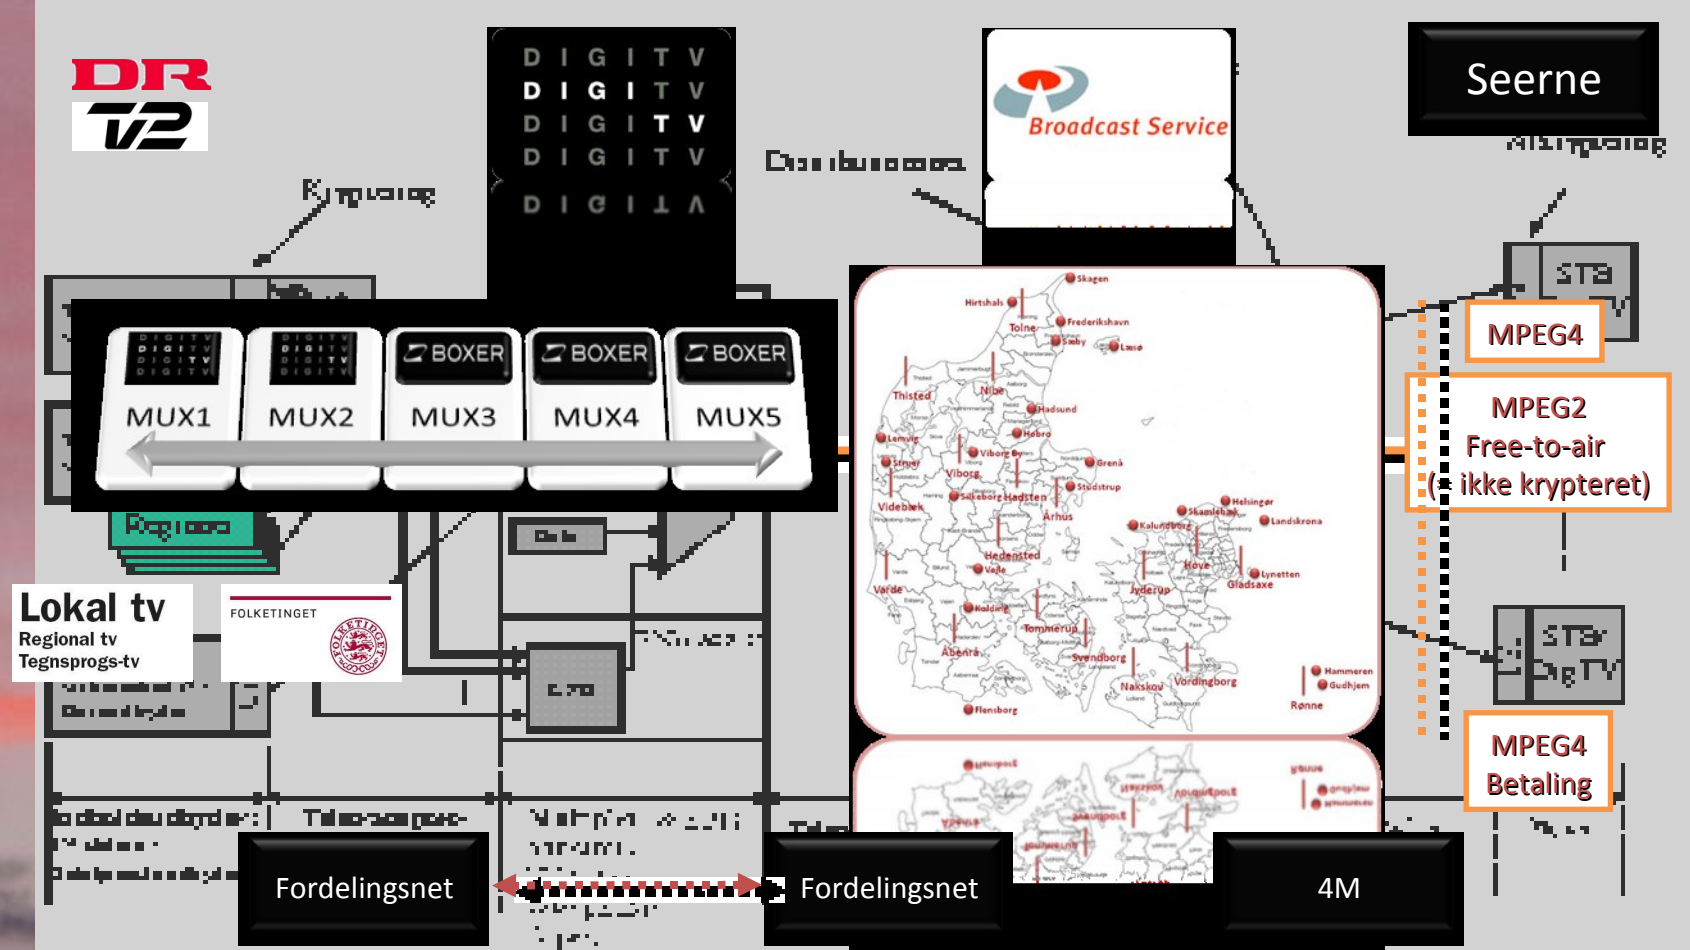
DR
TV2

D I G I T V
D I G I T V
D I G I T V
D I G I T V

Broadcast Service

Seerne

MUX1 MUX2 MUX3 MUX4 MUX5
BOXER BOXER BOXER

Lokal tv
Regional tv
Tegnsprogs-tv

FOLKETINGET

Skagen
Hirtshals
Frederikshavn
Tolne
Sæby
Læsø
Thisted
Nibe
Hadsund
Hobro
Lemvig
Struer
Viborg
Viborg By
Grenå
Videbæk
Silkeborg
Hadsten
Studstrup
Århus
Helsingør
Skamlebæk
Landskrona
Kalundborg
Hedensted
Vejle
Hove
Gladsaxe
Lynetten
Varde
Jyderup
Kolding
Tommerup
Aabenraa
Svendborg
Nakskov
Vordingborg
Flensborg
Hammeren
Gudhjem
Rønne

MPEG4
MPEG2
Free-to-air
(= ikke krypteret)
MPEG4
Betaling

Fordelingsnet
Fordelingsnet
4M